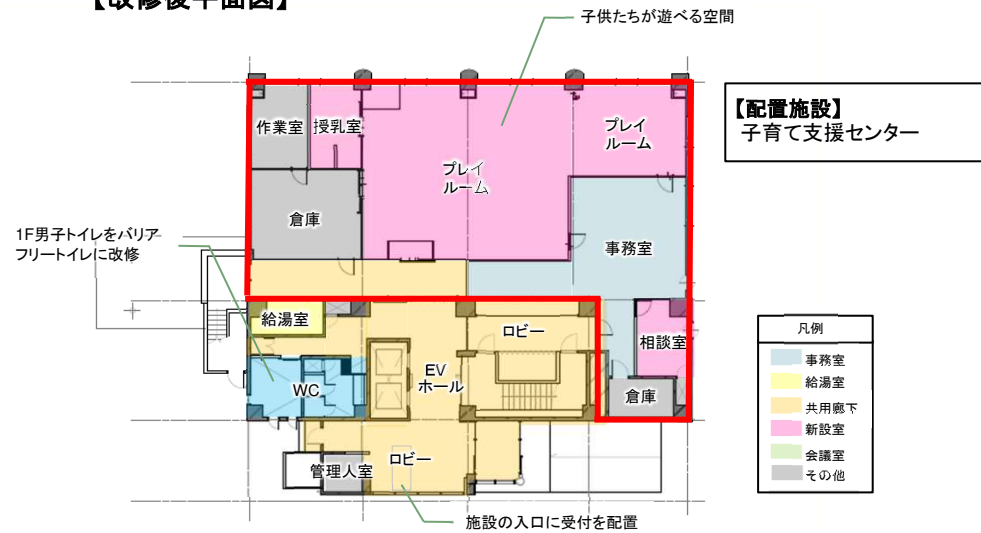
【改修後平面図】

子供たちが遊べる空間

【配置施設】
子育て支援センター

作業室
授乳室
プレイルーム
プレイルーム
倉庫
事務室

1F男子トイレをバリアフリートイレに改修

給湯室
EVホール
ロビー
相談室
WC
倉庫
管理人室
ロビー

凡例
事務室
給湯室
共用廊下
新設室
会議室
その他

施設の入口に受付を配置